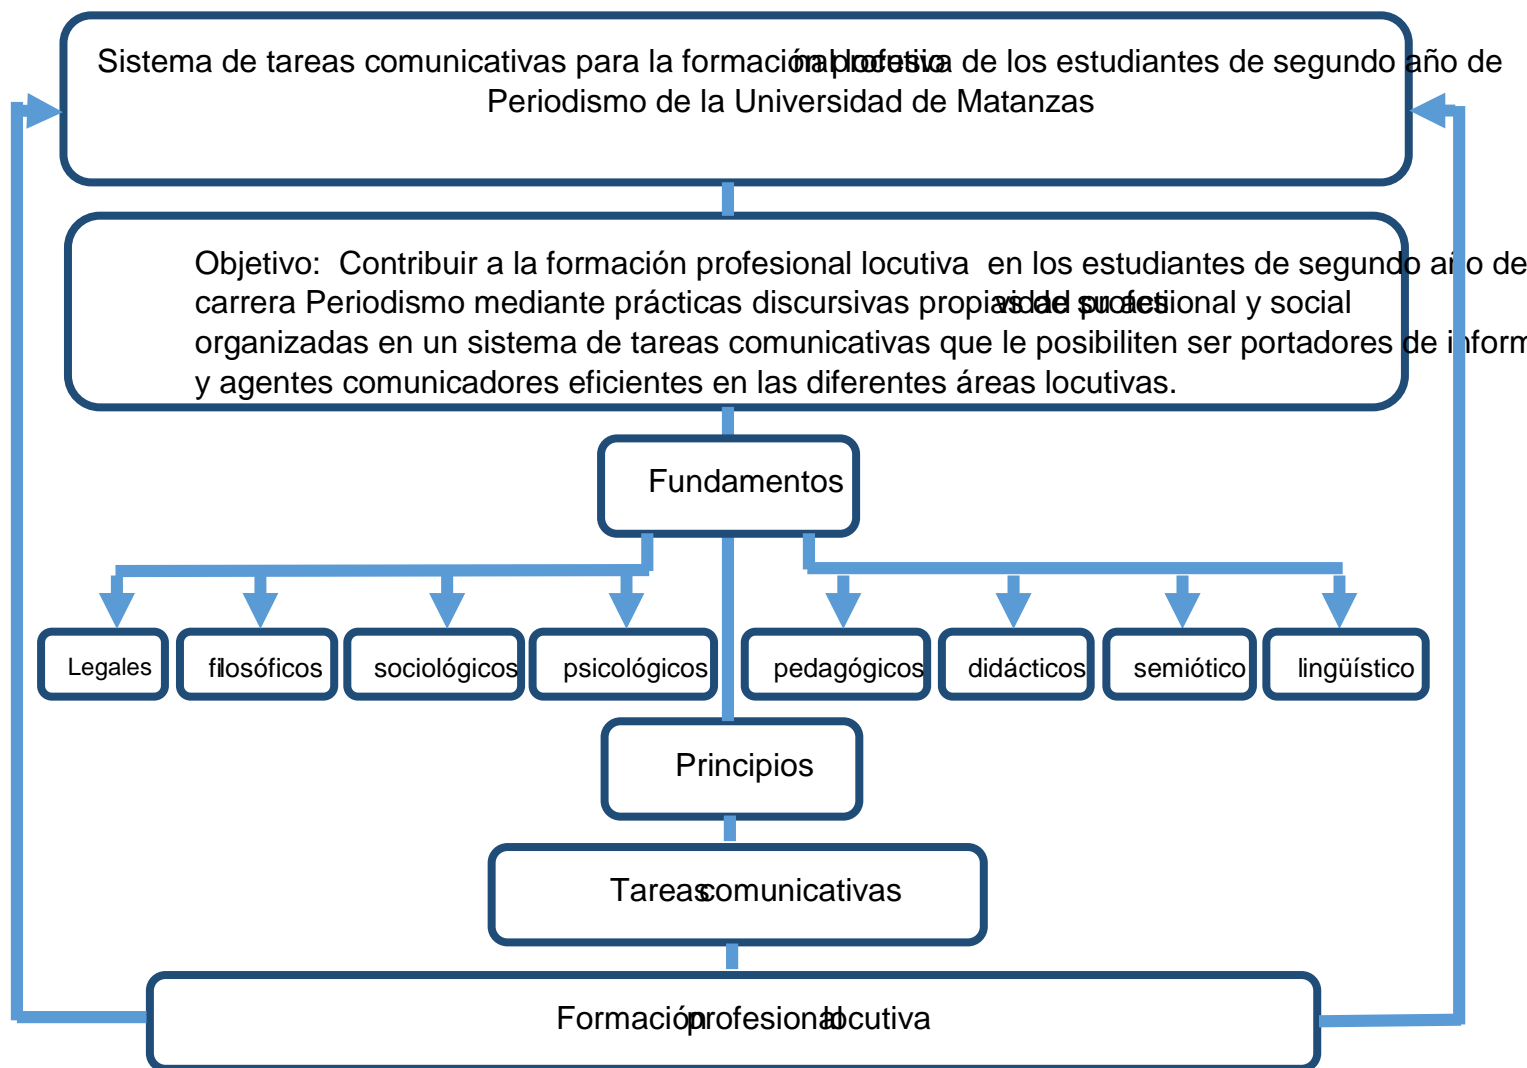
Sistema de tareas comunicativas para la formación profesional locutiva de los estudiantes de segundo año de Periodismo de la Universidad de Matanzas

Objetivo: Contribuir a la formación profesional locutiva en los estudiantes de segundo a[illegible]o de carrera Periodismo mediante prácticas discursivas propias de su actividad profesional y social organizadas en un sistema de tareas comunicativas que le posibiliten ser portadores de i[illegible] y agentes comunicadores eficientes en las diferentes áreas locutivas.

Fundamentos

Legales

filosóficos

sociológicos

psicológicos

pedagógicos

didácticos

semiótico

lingüístico

Principios

Tareas comunicativas

Formación profesional locutiva